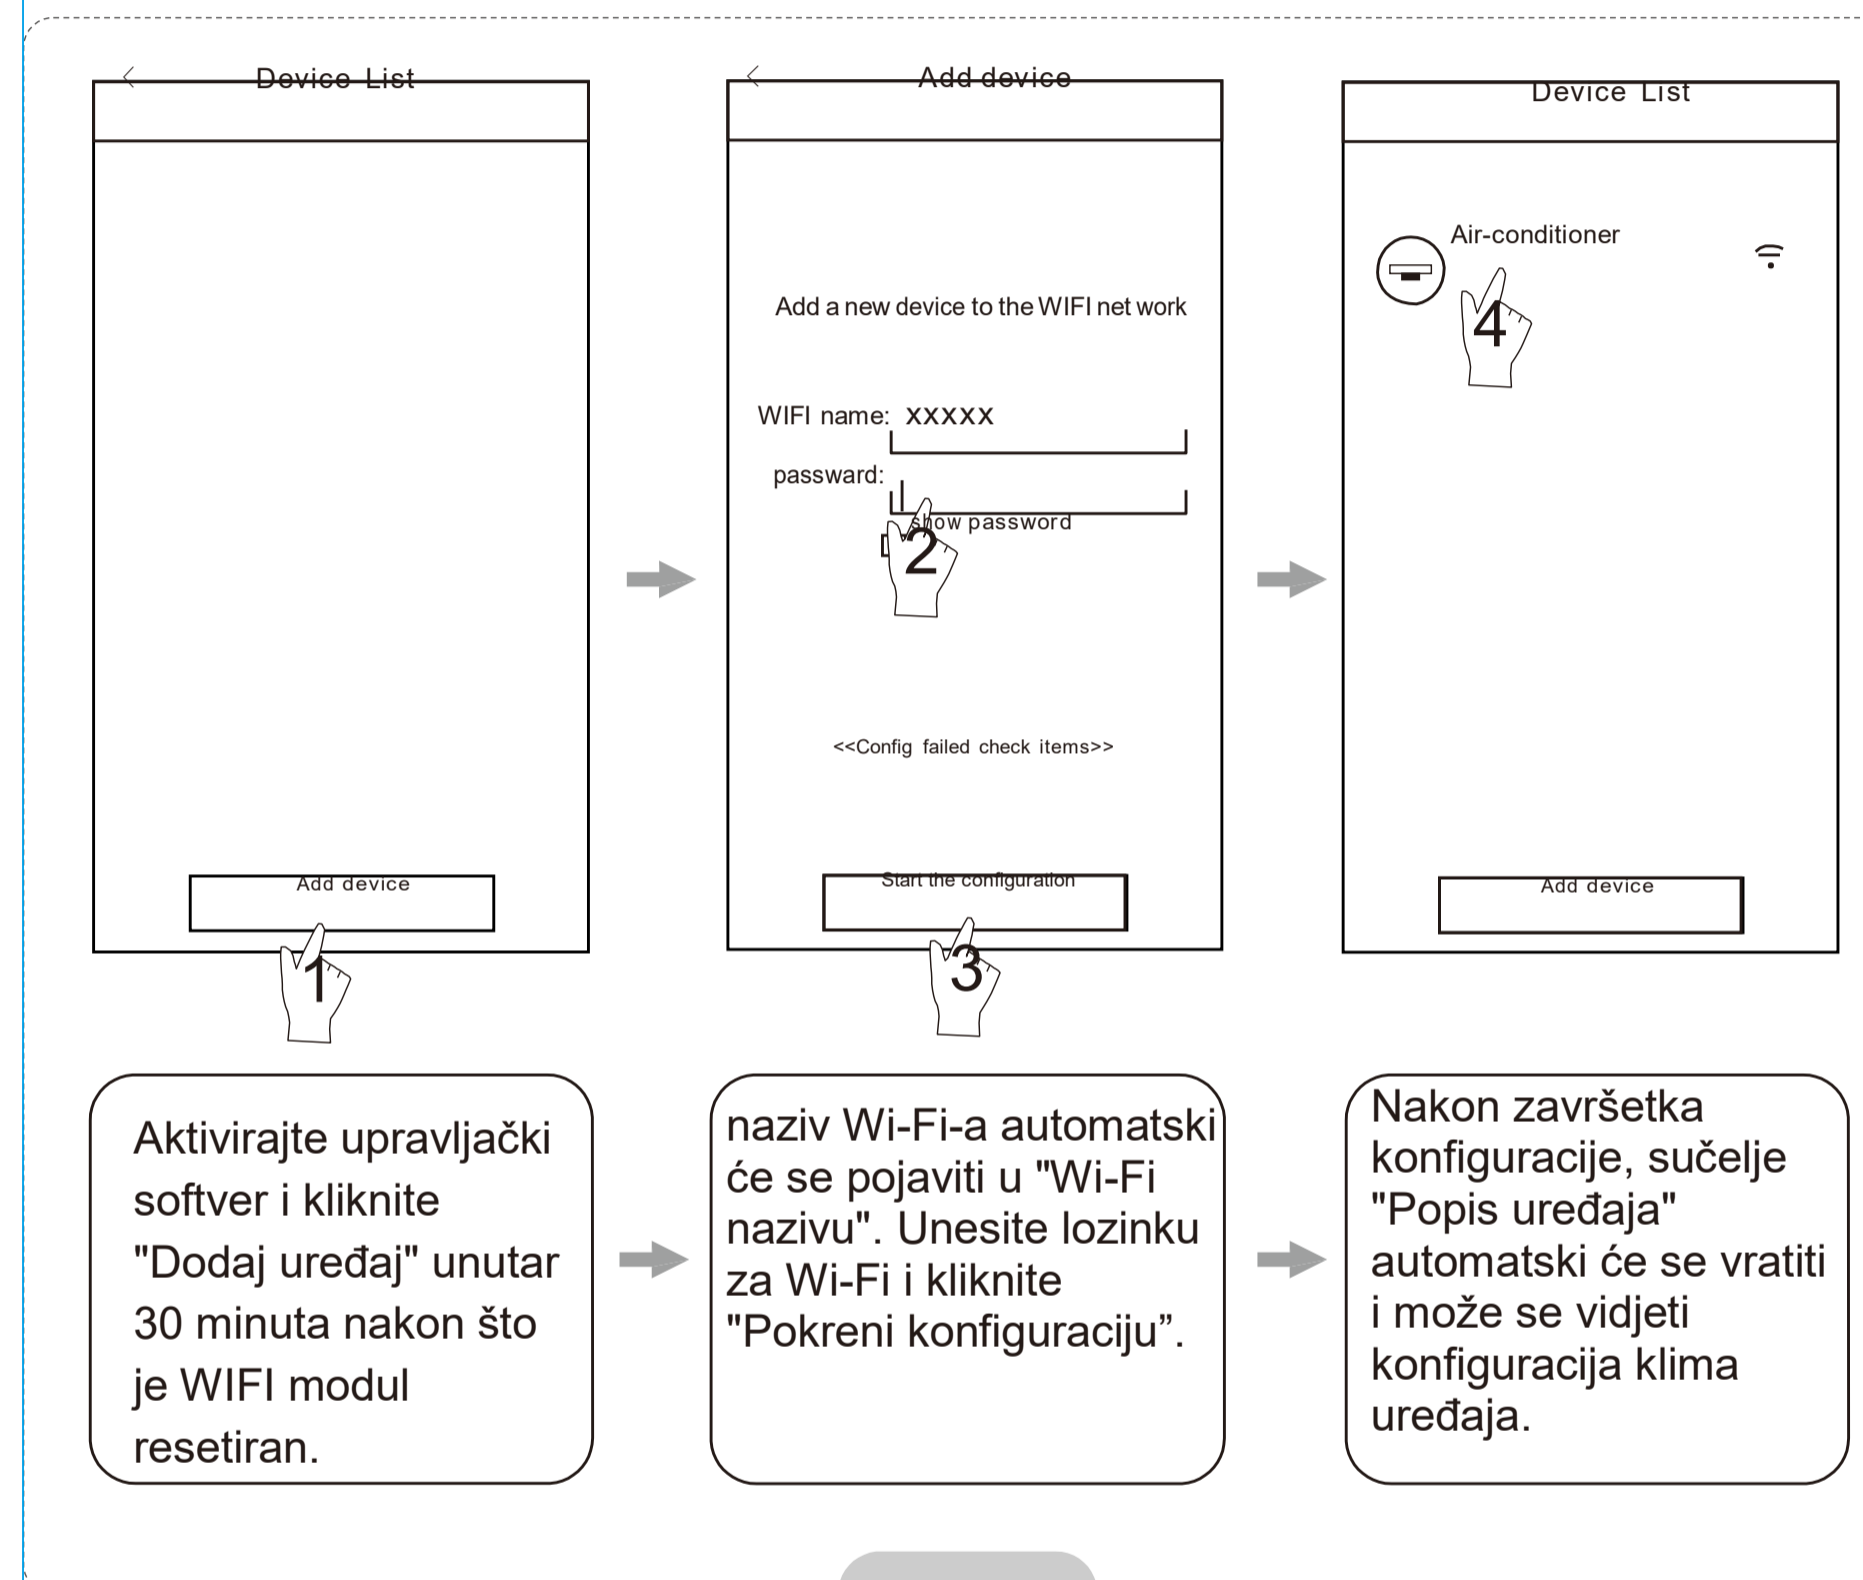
Device List

Add device

1

Add device

Add a new device to the WIFI net work

WIFI name: XXXXX

passward:

show password

2

<<Config failed check items>>

Start the configuration

3

Device List

Air-conditioner

4

Add device

Aktivirajte upravljački softver i kliknite "Dodaj uređaj" unutar 30 minuta nakon što je WIFI modul resetiran.

naziv Wi-Fi-a automatski će se pojaviti u "Wi-Fi nazivu". Unesite lozinku za Wi-Fi i kliknite "Pokreni konfiguraciju”.

Nakon završetka konfiguracije, sučelje "Popis uređaja" automatski će se vratiti i može se vidjeti konfiguracija klima uređaja.